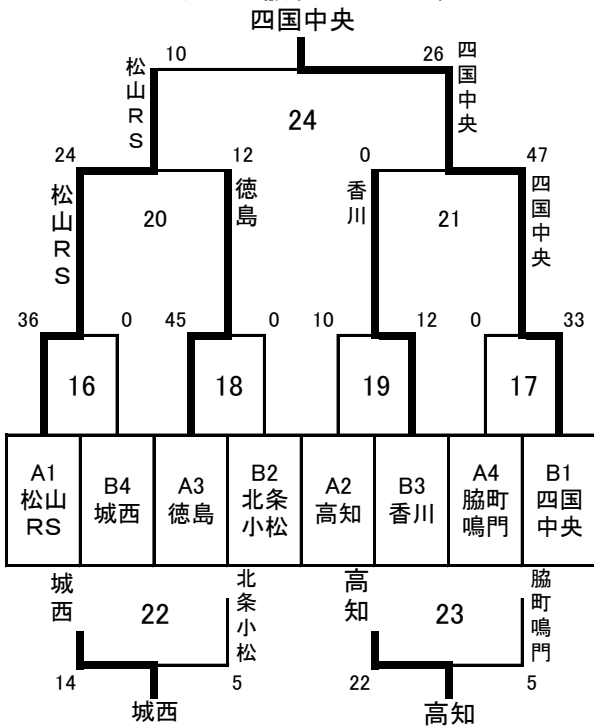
四国中央

10 松山RS

26 四国中央

24

24 松山RS

12 徳島

0 香川

47 四国中央

20

21

36 0 45 0 10 12 0 33

16

18

19

17

| A1 松山 RS | B4 城西 | A3 徳島 | B2 北条 小松 | A2 高知 | B3 香川 | A4 脇町 鳴門 | B1 四国 中央 |
|---|---|---|---|---|---|---|---|

城西

北条小松

22

14 5

城西

高知

脇町鳴門

23

22 5

高知